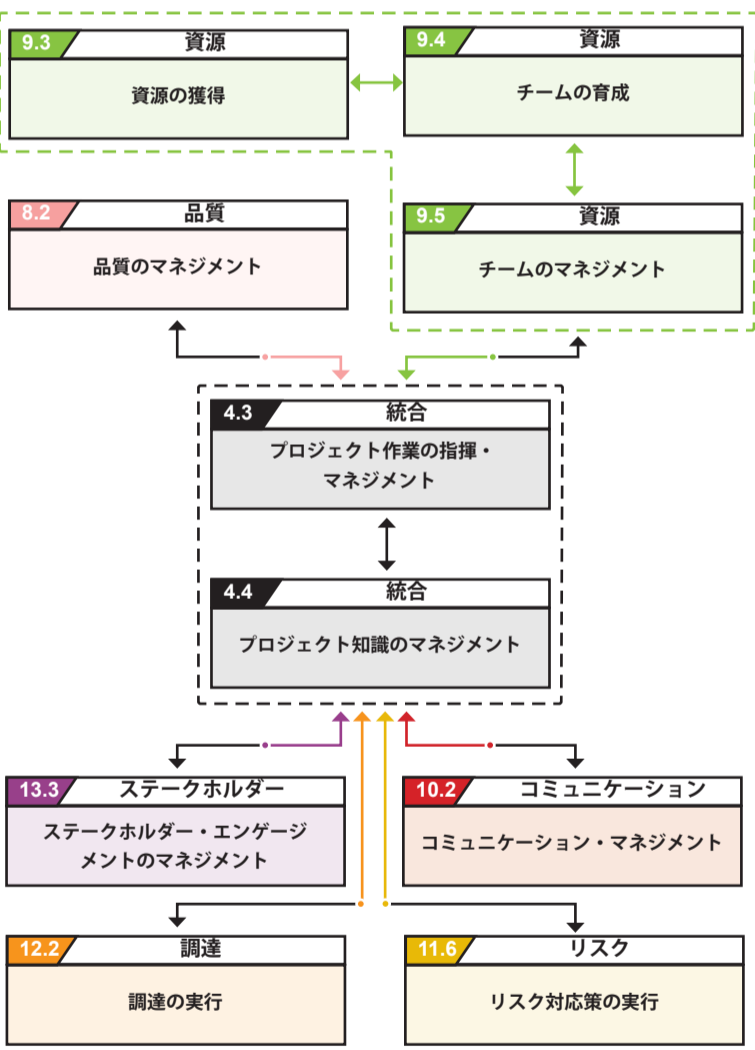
9.3 資源

資源の獲得

9.4 資源

チームの育成

8.2 品質

品質のマネジメント

9.5 資源

チームのマネジメント

4.3 統合

プロジェクト作業の指揮・マネジメント

4.4 統合

プロジェクト知識のマネジメント

13.3 ステークホルダー

ステークホルダー・エンゲージメントのマネジメント

10.2 コミュニケーション

コミュニケーション・マネジメント

12.2 調達

調達の実行

11.6 リスク

リスク対応策の実行